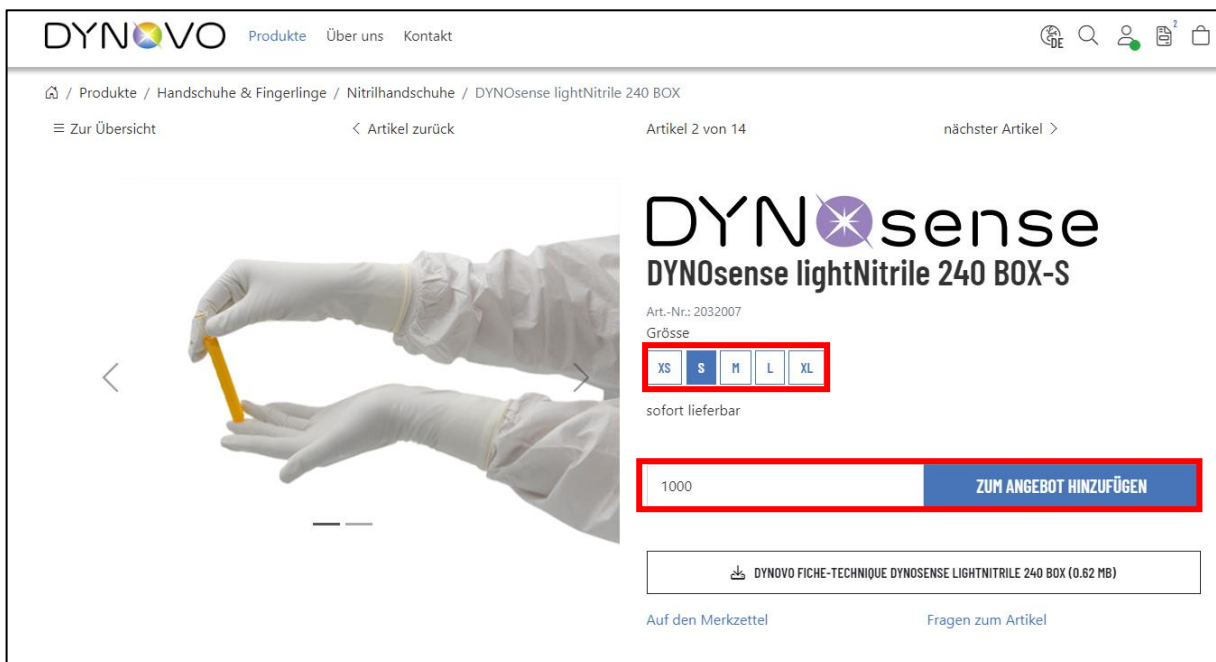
DYNOVO Produkte Über uns Kontakt

DE 2

/ Produkte / Handschuhe & Fingerlinge / Nitrilhandschuhe / DYNOsense lightNitrile 240 BOX

≡ Zur Übersicht

< Artikel zurück

Artikel 2 von 14

nächster Artikel >

DYNOsense

DYNOsense lightNitrile 240 BOX-S

Art.-Nr.: 2032007

Grösse

XS S M L XL

sofort lieferbar

1000

ZUM ANGEBOT HINZUFÜGEN

DYNOVO FICHE-TECHNIQUE DYNOSENSE LIGHTNITRILE 240 BOX (0.62 MB)

Auf den Merkzettel

Fragen zum Artikel